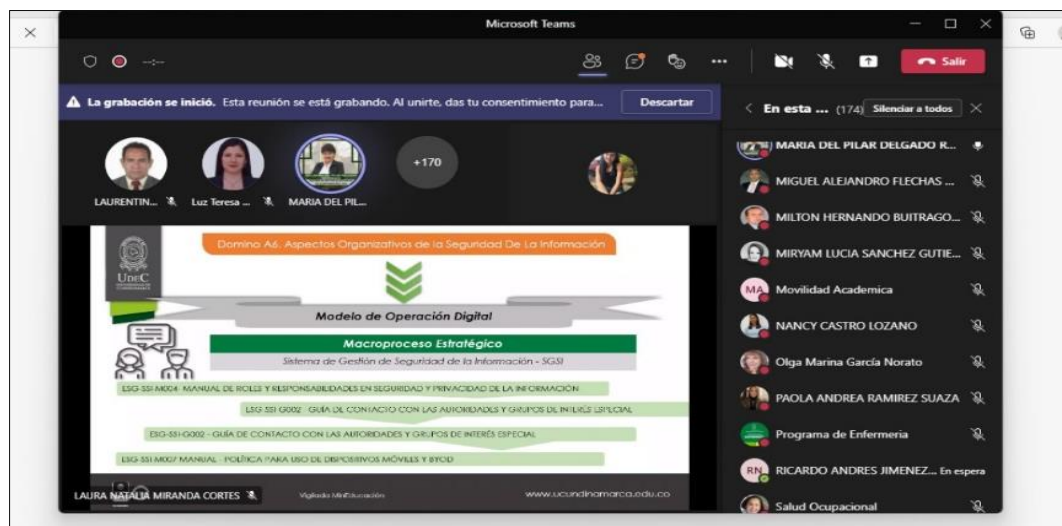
Microsoft Teams

Salir

La grabación se inició. Esta reunión se está grabando. Al unirte, das tu consentimiento para...

Descartar

En esta ... (174) Silenciar a todos

LAURENTIN... Luz Teresa ... MARIA DEL PIL... +170

Domino A6. Aspectos Organizativos de la Seguridad De La Información

UDEC

Modelo de Operación Digital

Macroproceso Estratégico

Sistema de Gestión de Seguridad de la Información - SGSI

ESG-SSI-M004 MANUAL DE ROLES Y RESPONSABILIDADES EN SEGURIDAD Y PRIVACIDAD DE LA INFORMACIÓN

ESG-SSI-G002 - GUÍA DE CONTACTO CON LAS AUTORIDADES Y GRUPOS DE INTERÉS ESPECIAL

ESG-SSI-G002 - GUÍA DE CONTACTO CON LAS AUTORIDADES Y GRUPOS DE INTERÉS ESPECIAL

ESG-SSI-M007 MANUAL - POLÍTICA PARA USO DE DISPOSITIVOS MÓVILES Y BYOD

LAURA NATALIA MIRANDA CORTES

Vigilada MinEducación

www.ucundinamarca.edu.co

MARIA DEL PILAR DELGADO R...

MIGUEL ALEJANDRO FLECHAS ...

MILTON HERNANDO BUITRAGO...

MIRYAM LUCIA SANCHEZ GUTIE...

MA Movilidad Academica

NANCY CASTRO LOZANO

Olga Marina García Norato

PAOLA ANDREA RAMIREZ SUAZA

Programa de Enfermeria

RN RICARDO ANDRES JIMENEZ... En espera

Salud Ocupacional